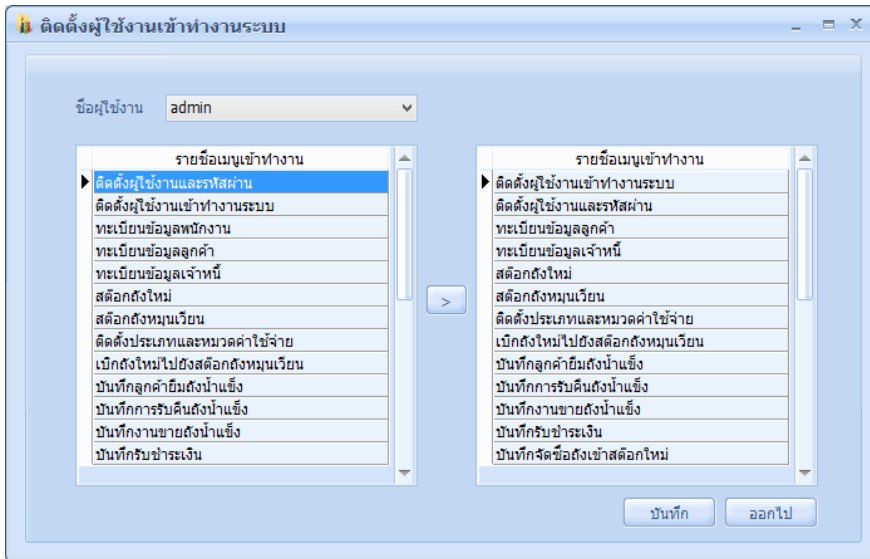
ติดตั้งผู้ใช้งานเข้าทำงานระบบ

ชื่อผู้ใช้งาน admin

| รายชื่อเมนูเข้าทำงาน |
|---|
| ติดตั้งผู้ใช้งานและรหัสผ่าน |
| ติดตั้งผู้ใช้งานเข้าทำงานระบบ |
| ทะเบียนข้อมูลพนักงาน |
| ทะเบียนข้อมูลลูกค้า |
| ทะเบียนข้อมูลเจ้าหนี้ |
| สต๊อกถังใหม่ |
| สต๊อกถังหมุนเวียน |
| ติดตั้งประเภทและหมวดค่าใช้จ่าย |
| เบิกถังใหม่ไปยังสต๊อกถังหมุนเวียน |
| บันทึกลูกค้ายืมถังน้ำแข็ง |
| บันทึกการรับคืนถังน้ำแข็ง |
| บันทึกงานขายถังน้ำแข็ง |
| บันทึกรับชำระเงิน |

>

| รายชื่อเมนูเข้าทำงาน |
|---|
| ติดตั้งผู้ใช้งานเข้าทำงานระบบ |
| ติดตั้งผู้ใช้งานและรหัสผ่าน |
| ทะเบียนข้อมูลลูกค้า |
| ทะเบียนข้อมูลเจ้าหนี้ |
| สต๊อกถังใหม่ |
| สต๊อกถังหมุนเวียน |
| ติดตั้งประเภทและหมวดค่าใช้จ่าย |
| เบิกถังใหม่ไปยังสต๊อกถังหมุนเวียน |
| บันทึกลูกค้ายืมถังน้ำแข็ง |
| บันทึกการรับคืนถังน้ำแข็ง |
| บันทึกงานขายถังน้ำแข็ง |
| บันทึกรับชำระเงิน |
| บันทึกจัดซื้อถังเข้าสต๊อกใหม่ |

บันทึก ออกไป